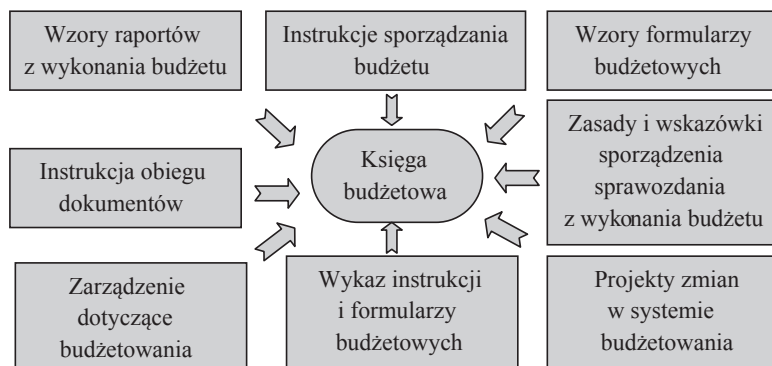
Wzory raportów z wykonania budżetu

Instrukcje sporządzania budżetu

Wzory formularzy budżetowych

Instrukcja obiegu dokumentów

Księga budżetowa

Zasady i wskazówki sporządzenia sprawozdania z wykonania budżetu

Zarządzenie dotyczące budżetowania

Wykaz instrukcji i formularzy budżetowych

Projekty zmian w systemie budżetowania